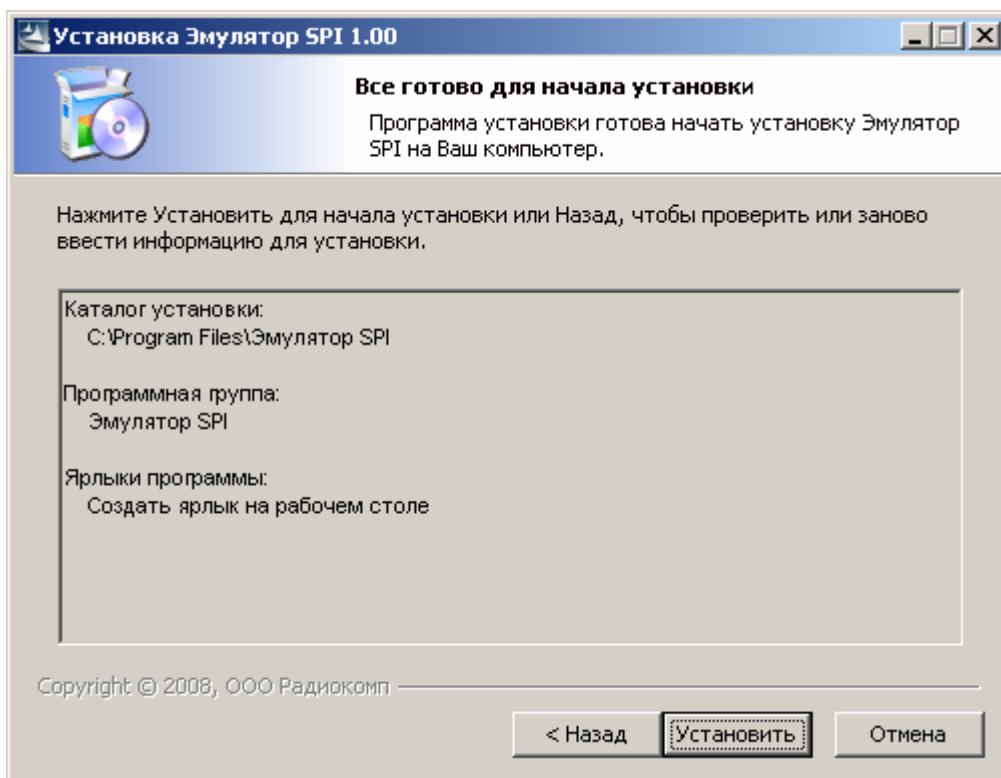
Установка Эмулятор SPI 1.00

Все готово для начала установки

Программа установки готова начать установку Эмулятор SPI на Ваш компьютер.

Нажмите Установить для начала установки или Назад, чтобы проверить или заново ввести информацию для установки.

Каталог установки:
C:\Program Files\Эмулятор SPI

Программная группа:
Эмулятор SPI

Ярлыки программы:
Создать ярлык на рабочем столе

Copyright © 2008, ООО Радиокомп

< Назад
Установить
Отмена